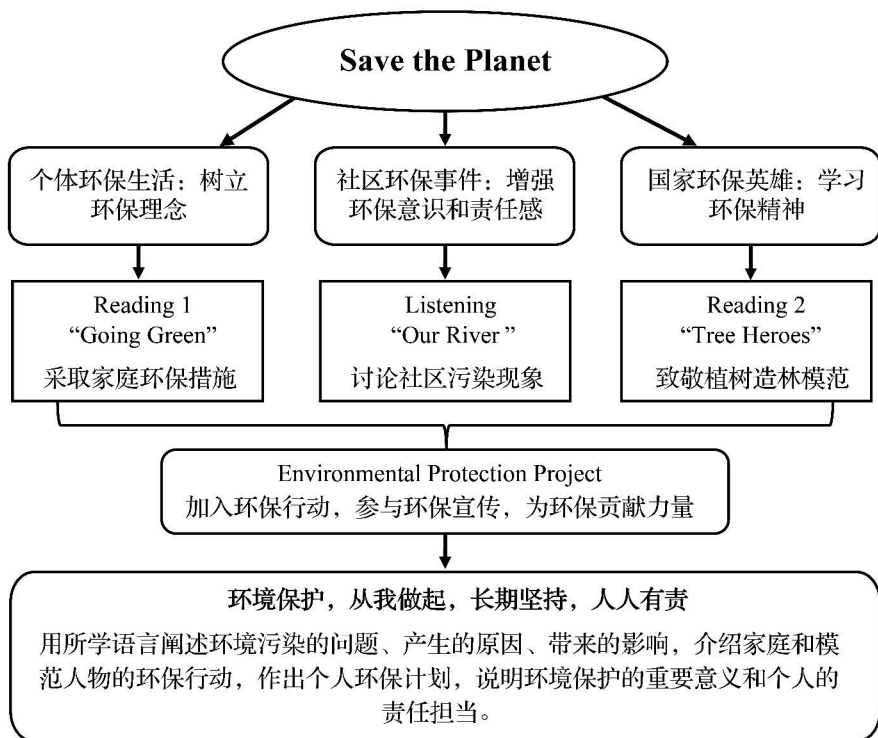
Save the Planet

个体环保生活：树立环保理念

社区环保事件：增强环保意识和责任感

国家环保英雄：学习环保精神

Reading 1
"Going Green"
采取家庭环保措施

Listening
"Our River "
讨论社区污染现象

Reading 2
"Tree Heroes"
致敬植树造林模范

Environmental Protection Project
加入环保行动，参与环保宣传，为环保贡献力量

环境保护，从我做起，长期坚持，人人有责

用所学语言阐述环境污染的问题、产生的原因、带来的影响，介绍家庭和模范人物的环保行动，作出个人环保计划，说明环境保护的重要意义和个人的责任担当。